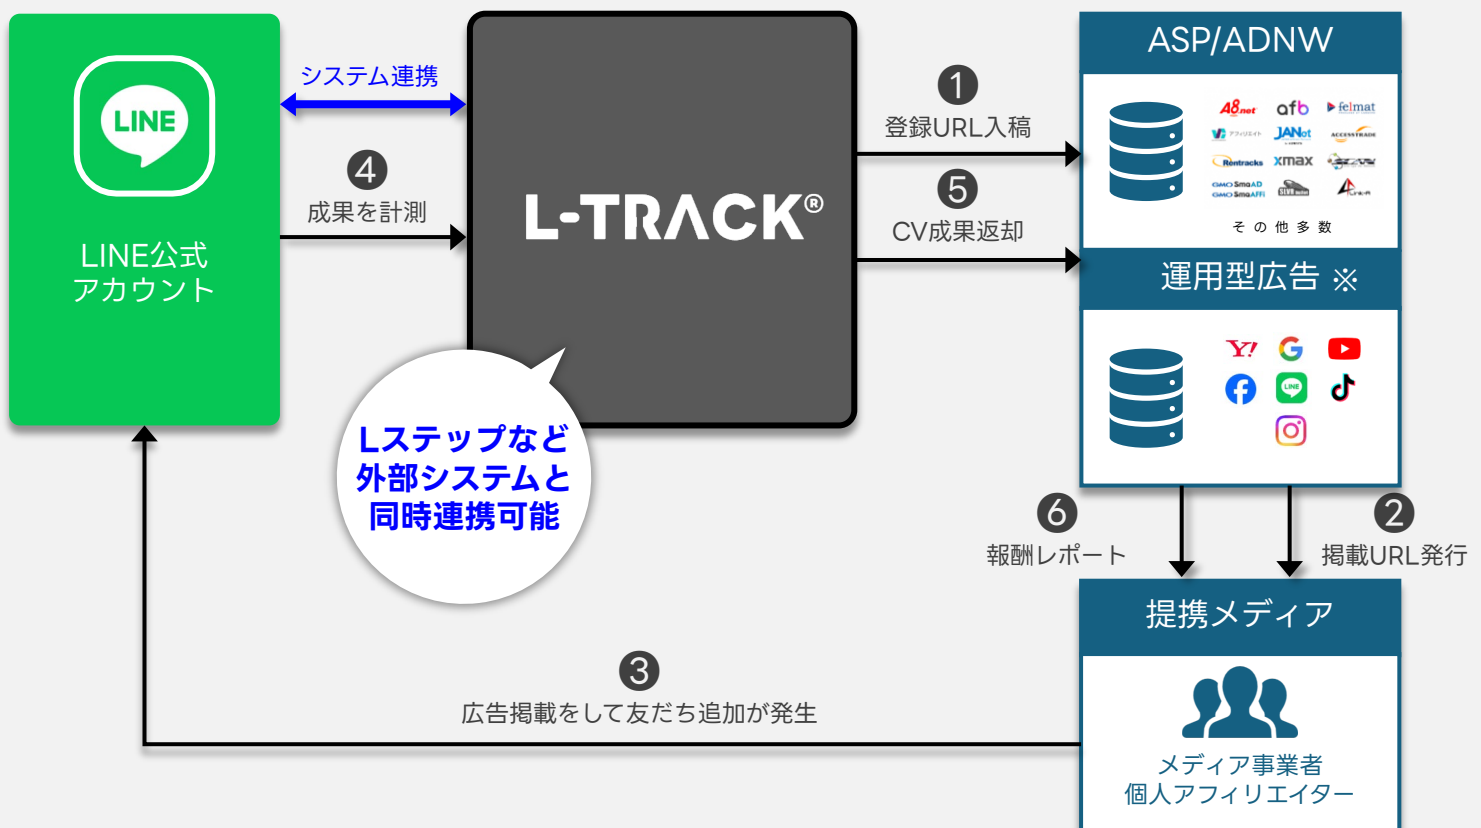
LINE

LINE公式
アカウント

システム連携

4
成果を計測

L-TRACK®

Lステップなど
外部システムと
同時連携可能

1
登録URL入稿

5
CV成果返却

ASP/ADNW

A8.net
afb
felmat
JANet
Rentracks
xmax
GMO SmaAD
GMO SmaAFFI

その他多数

運用型広告 ※

Y!

6
報酬レポート

2
掲載URL発行

提携メディア

メディア事業者
個人アフィリエイター

3
広告掲載をして友だち追加が発生